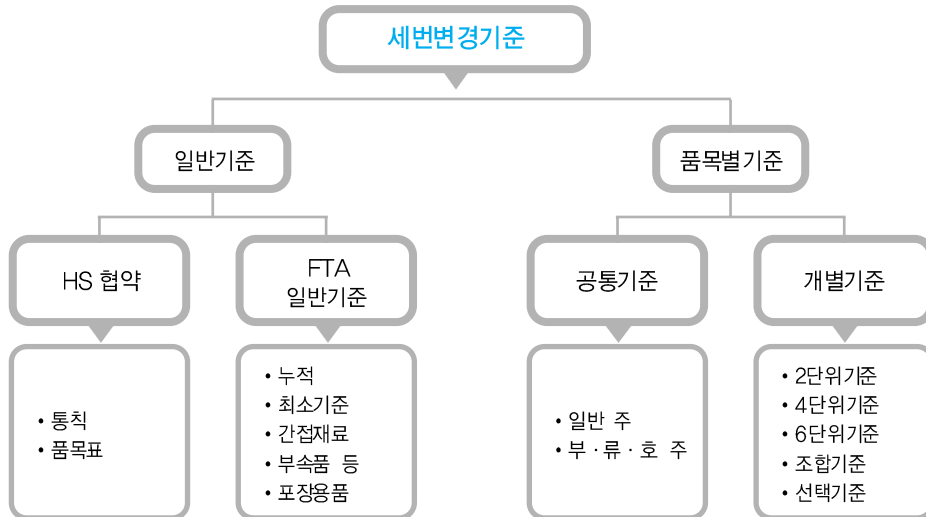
세번변경기준

일반기준

품목별기준

HS 협약

FTA 일반기준

공통기준

개별기준

• 통칙
• 품목표

• 누적
• 최소기준
• 간접재료
• 부속품 등
• 포장용품

• 일반 주
• 부 · 류 · 호 주

• 2단위기준
• 4단위기준
• 6단위기준
• 조합기준
• 선택기준